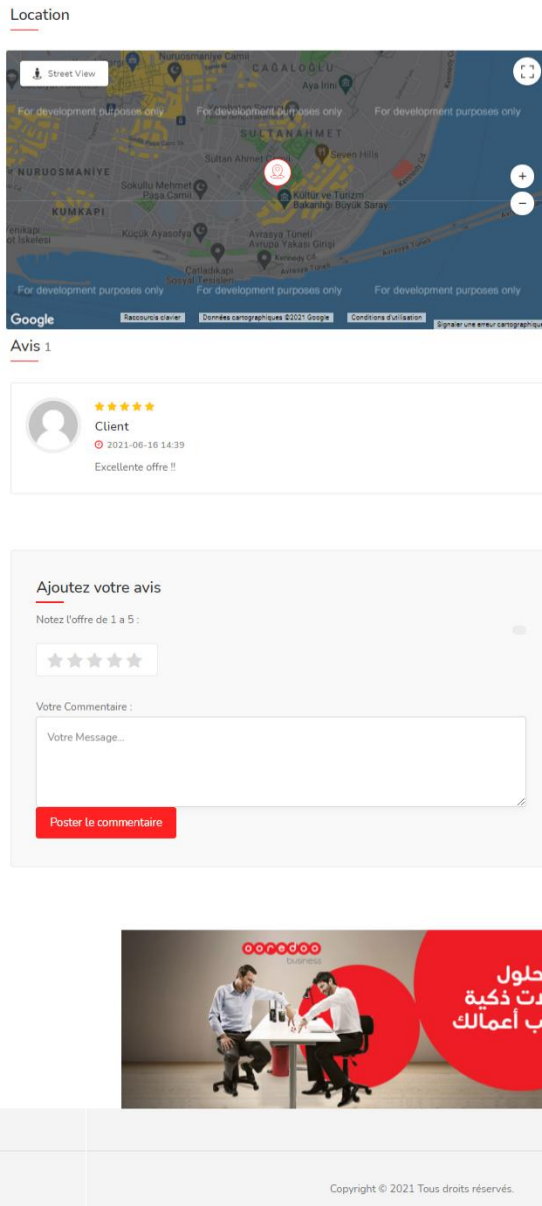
Location

Street View

Nuruosmaniye Camii
CAĞALOĞLU
Aya İrini
For development purposes only
For development purposes only
For development purposes only
SULTANAHMET
Sultan Ahmet
Seven Hills
NURUOSMANİYE
Sokullu Mehmet Paşa Camii
Kültür ve Turizm Bakanlığı Büyük Saray
KUMKAPI
Yenikapı İskelesi
Küçük Ayasofya
Avrasya Tüneli Avrupa Yakası Girişi
Kennedy Cd.
Çatladıkapı Sosyal Tesisleri
For development purposes only
For development purposes only
For development purposes only
Google
Raccourcis clavier
Données cartographiques ©2021 Google
Conditions d'utilisation
Signaler une erreur cartographique

Avis 1

★★★★★
Client
2021-06-16 14:39
Excellente offre !!

Ajoutez votre avis
Notez l'offre de 1 a 5 :

Votre Commentaire :
Votre Message...
Poster le commentaire

ooredoo business
حلول
ت ذكية
ب أعمالك

Copyright © 2021 Tous droits réservés.